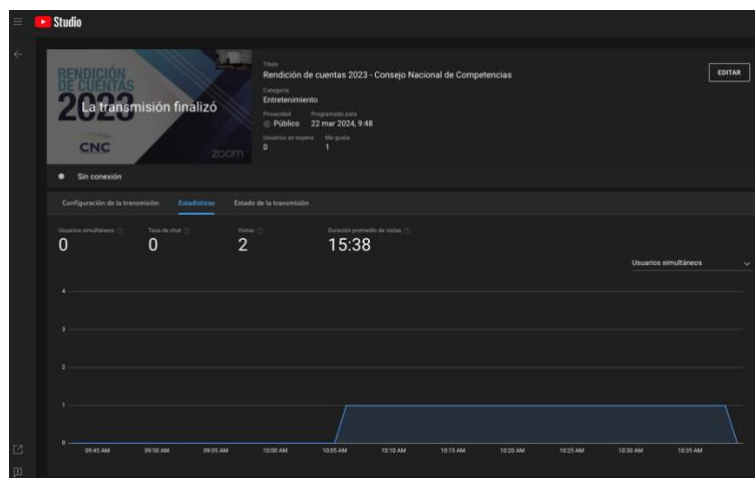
Studio

RENDICIÓN DE CUENTAS 2023
La transmisión finalizó
CNC
zoom

Título
Rendición de cuentas 2023 - Consejo Nacional de Competencias
Categoría
Entretenimiento
Privacidad
Público
Programado para
22 mar 2024, 9:48
Usuarios en espera
0
Me gusta
1

EDITAR

Sin conexión

Configuración de la transmisión
Estadísticas
Estado de la transmisión

Usuarios simultáneos
0
Tasa de chat
0
Vistas
2
Duración promedio de vistas
15:38

Usuarios simultáneos

4
3
2
1
0

09:45 AM
09:50 AM
09:55 AM
10:00 AM
10:05 AM
10:10 AM
10:15 AM
10:20 AM
10:25 AM
10:30 AM
10:35 AM